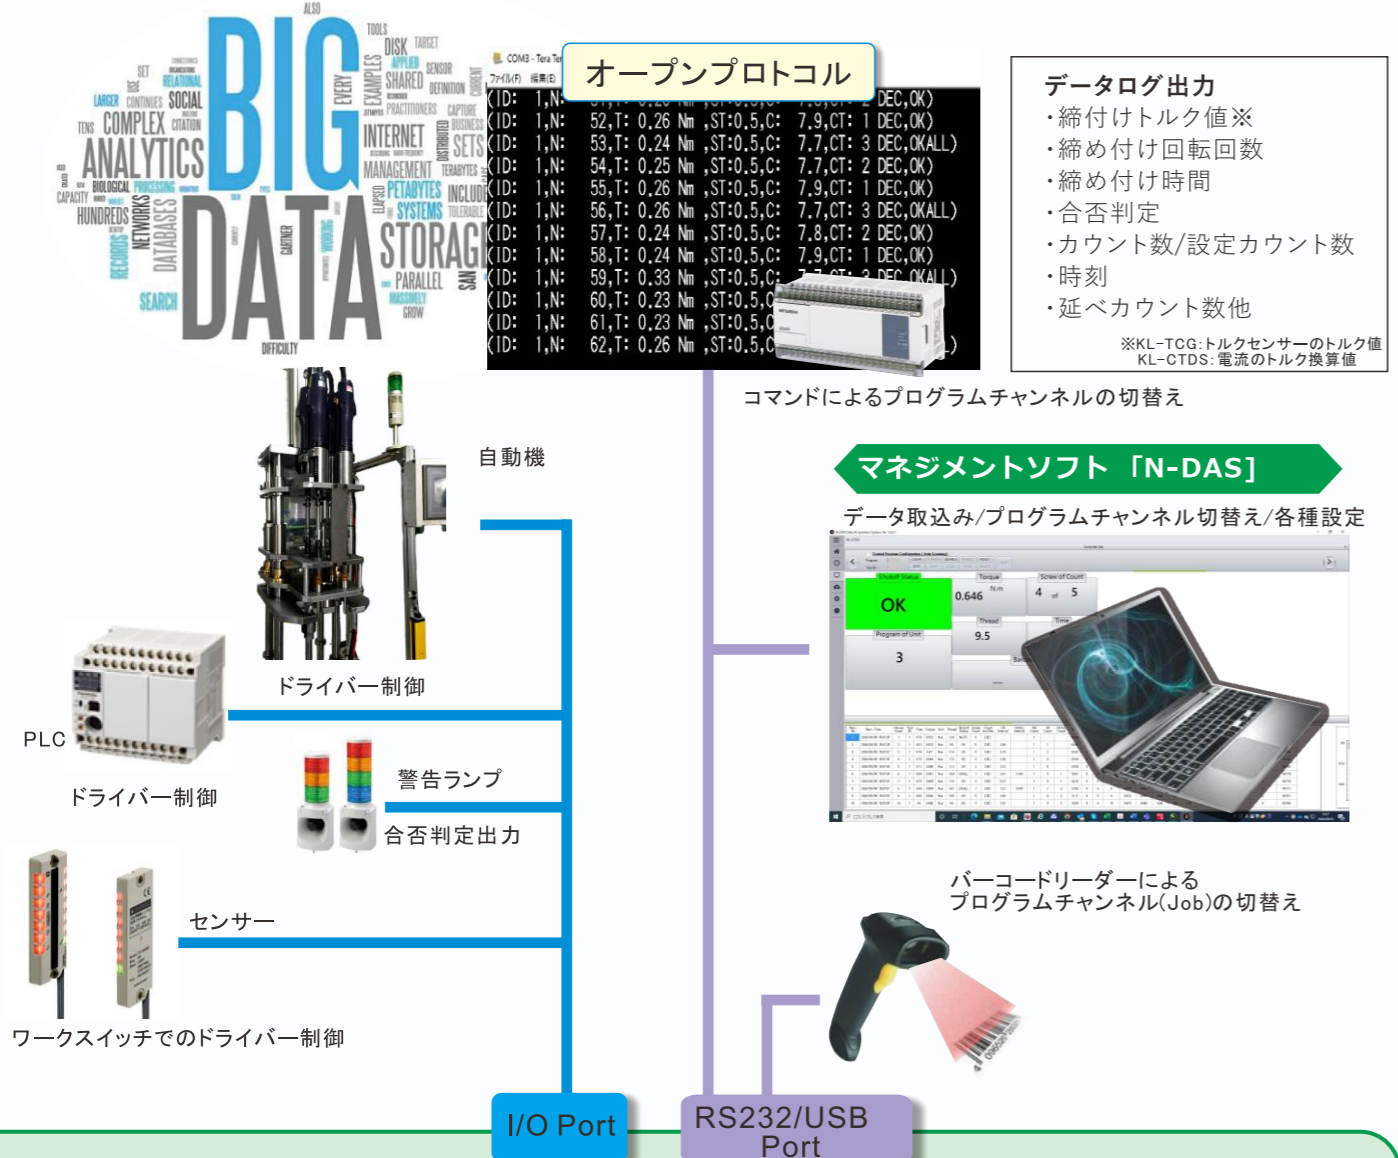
BIG DATA ANALYTICS COMPLEX SOCIAL STORAGE INTERNET DISK SHARED PETABYTES SYSTEMS DATABASES NETWORKS HUNDREDS SEARCH PARALLEL

COM3 - Tera Term
ファイル(F) 編集(E)

オープンプロトコル

(ID: 1,N: 52,T: 0.26 Nm ,ST:0.5,C: 7.9,CT: 1 DEC,OK)
(ID: 1,N: 53,T: 0.24 Nm ,ST:0.5,C: 7.7,CT: 3 DEC,OKALL)
(ID: 1,N: 54,T: 0.25 Nm ,ST:0.5,C: 7.7,CT: 2 DEC,OK)
(ID: 1,N: 55,T: 0.26 Nm ,ST:0.5,C: 7.9,CT: 1 DEC,OK)
(ID: 1,N: 56,T: 0.26 Nm ,ST:0.5,C: 7.7,CT: 3 DEC,OKALL)
(ID: 1,N: 57,T: 0.24 Nm ,ST:0.5,C: 7.8,CT: 2 DEC,OK)
(ID: 1,N: 58,T: 0.24 Nm ,ST:0.5,C: 7.9,CT: 1 DEC,OK)
(ID: 1,N: 59,T: 0.33 Nm ,ST:0.5,C: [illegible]
(ID: 1,N: 60,T: 0.23 Nm ,ST:0.5,C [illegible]
(ID: 1,N: 61,T: 0.23 Nm ,ST:0.5,C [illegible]
(ID: 1,N: 62,T: 0.26 Nm ,ST:0.5,C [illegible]

データログ出力
・締付けトルク値※
・締め付け回転回数
・締め付け時間
・合否判定
・カウント数/設定カウント数
・時刻
・延べカウント数他
※KL-TCG:トルクセンサーのトルク値
KL-CTDS:電流のトルク換算値

コマンドによるプログラムチャンネルの切替え

自動機

マネジメントソフト「N-DAS」
データ取込み/プログラムチャンネル切替え/各種設定

OK
0.646
9.5
3
4 of 5

ドライバー制御
PLC
ドライバー制御
警告ランプ
合否判定出力
センサー
ワークスイッチでのドライバー制御

バーコードリーダーによる
プログラムチャンネル(Job)の切替え

I/O Port
RS232/USB Port